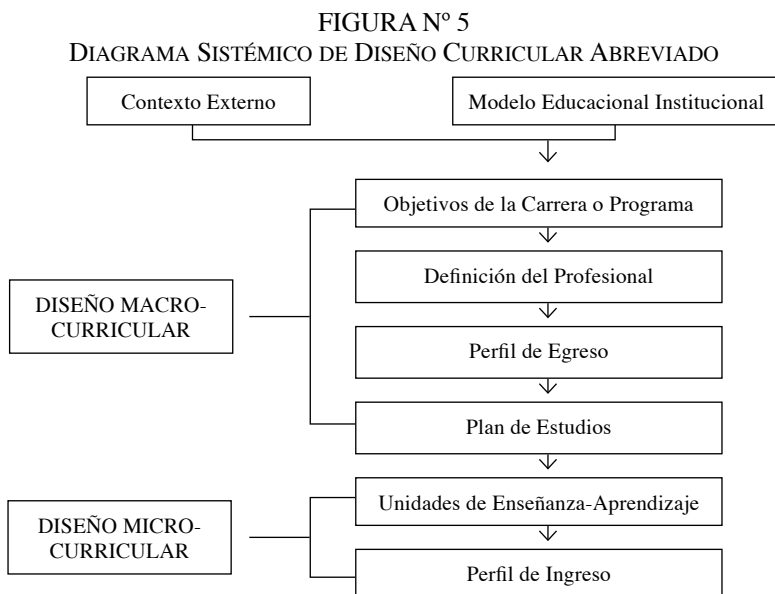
FIGURA Nº 5
DIAGRAMA SISTÉMICO DE DISEÑO CURRICULAR ABREVIADO

Contexto Externo

Modelo Educacional Institucional

Objetivos de la Carrera o Programa

Definición del Profesional

DISEÑO MACRO-CURRICULAR

Perfil de Egreso

Plan de Estudios

Unidades de Enseñanza-Aprendizaje

DISEÑO MICRO-CURRICULAR

Perfil de Ingreso